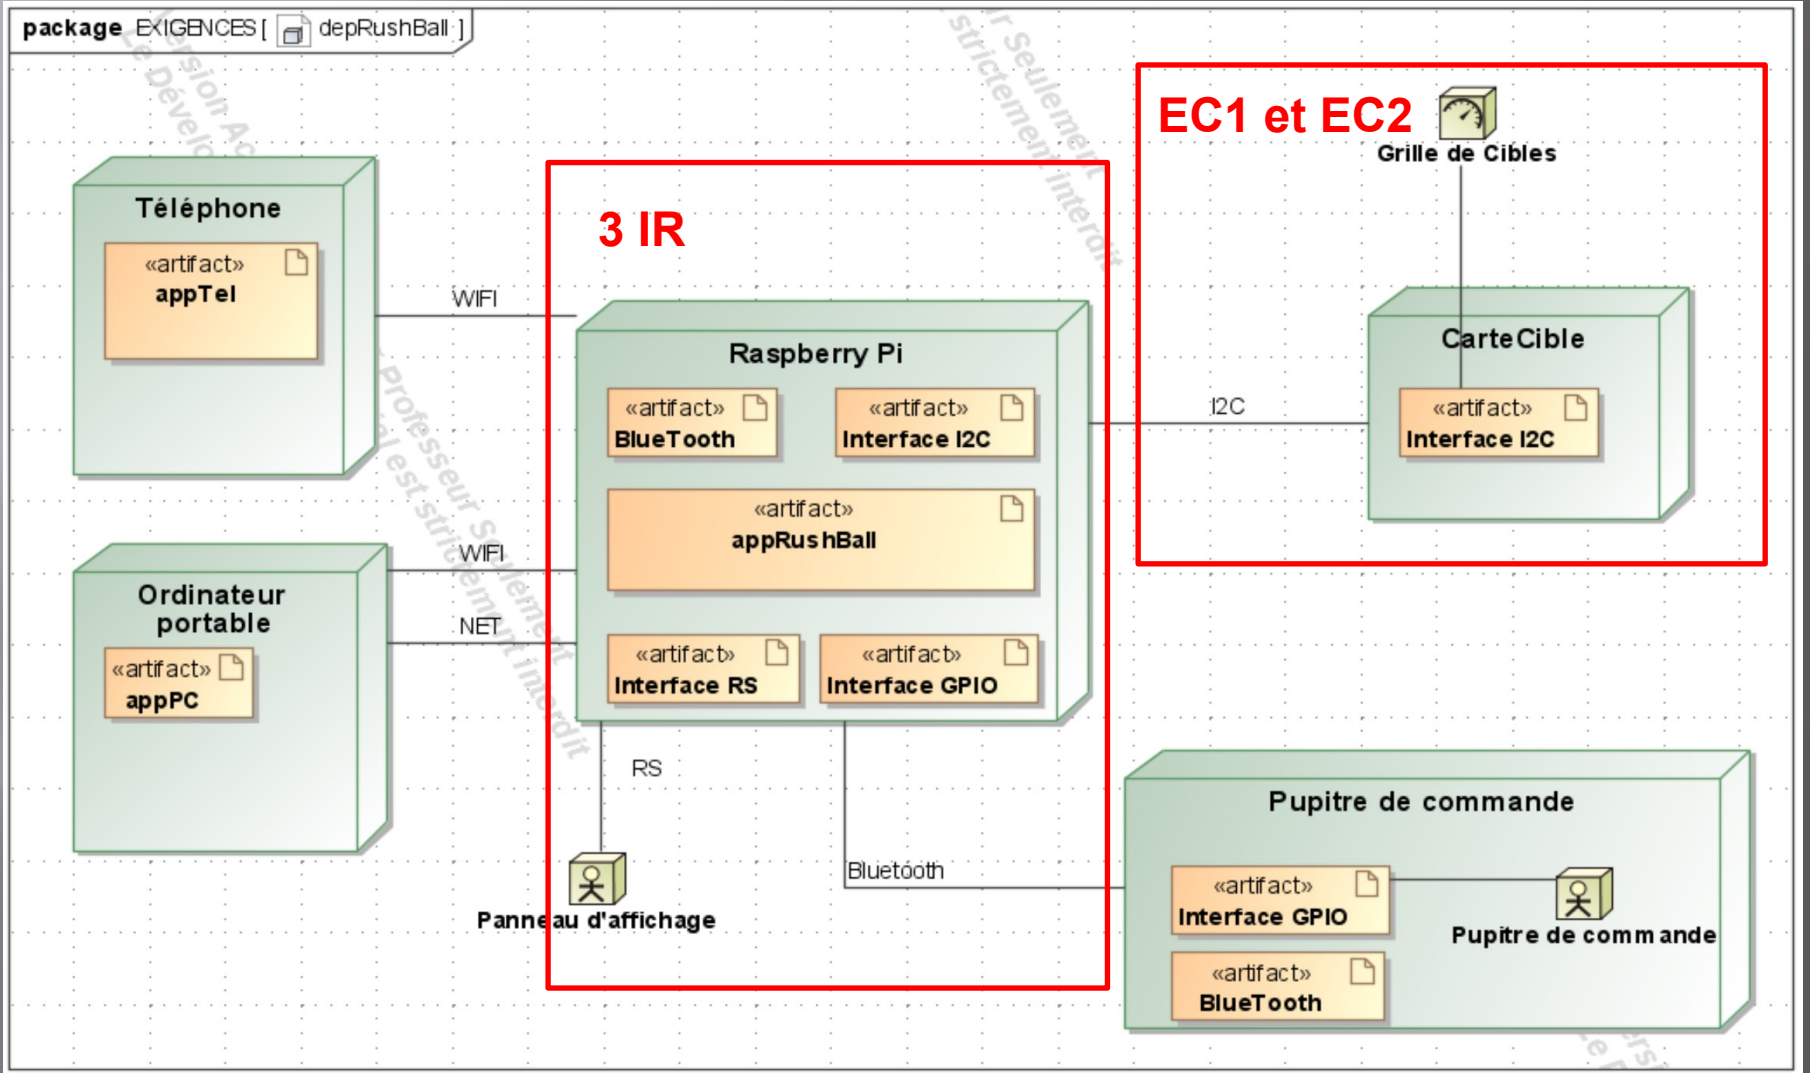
package EXIGENCES [ depRushBall ]

Téléphone
«artifact»
appTel

WIFI

3 IR

Raspberry Pi
«artifact»
BlueTooth
«artifact»
Interface I2C
«artifact»
appRushBall
«artifact»
Interface RS
«artifact»
Interface GPIO

EC1 et EC2
Grille de Cibles

CarteCible
«artifact»
Interface I2C

I2C

Ordinateur portable
«artifact»
appPC

WIFI
NET

RS

Panneau d'affichage

Bluetooth

Pupitre de commande
«artifact»
Interface GPIO
«artifact»
BlueTooth
Pupitre de commande